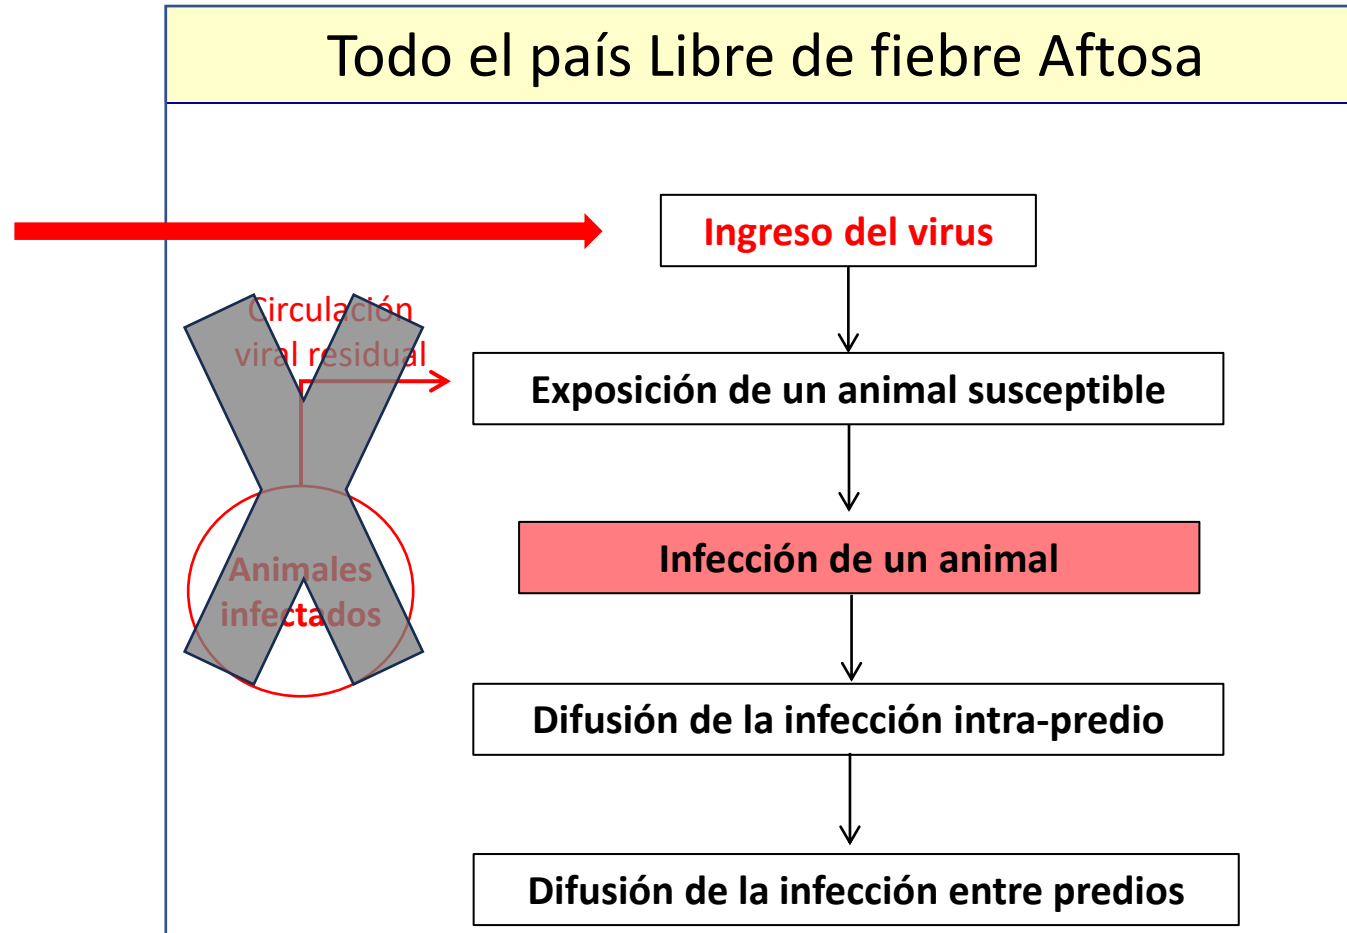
Todo el país Libre de fiebre Aftosa

Ingreso del virus

Circulación viral residual

Exposición de un animal susceptible

Animales infectados

Infección de un animal

Difusión de la infección intra-predio

Difusión de la infección entre predios